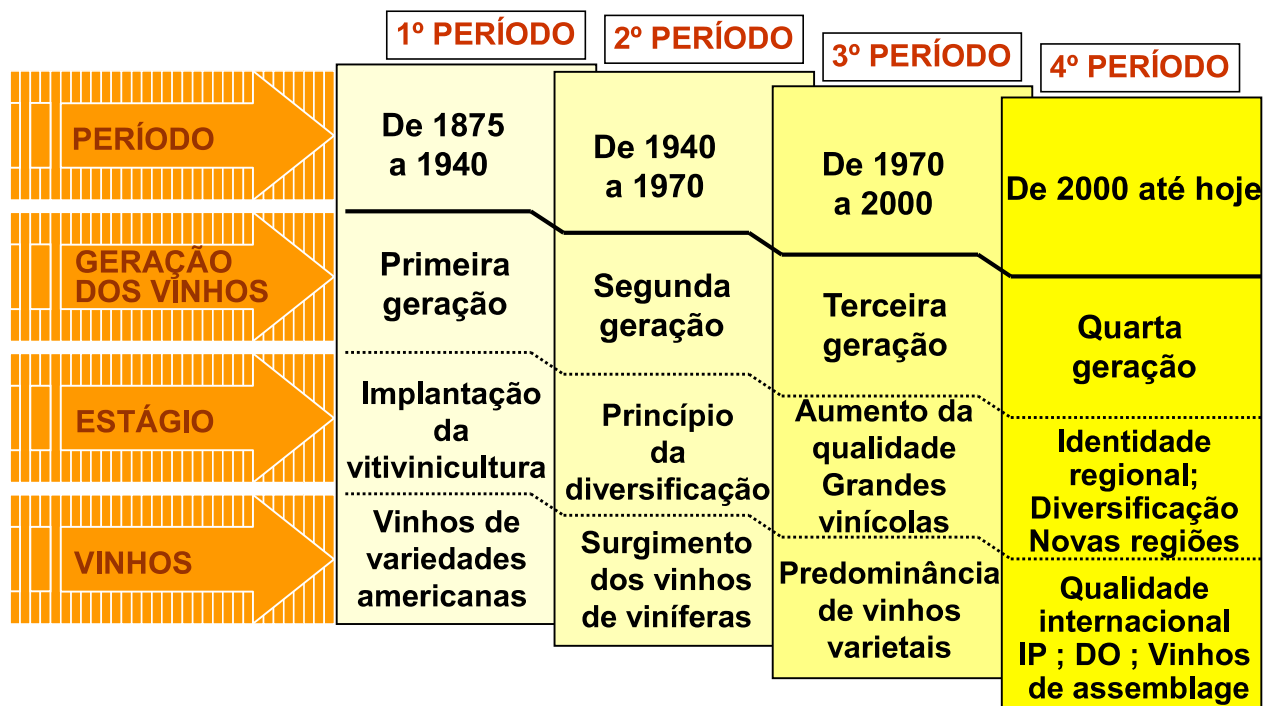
| | 1º PERÍODO | 2º PERÍODO | 3º PERÍODO | 4º PERÍODO |
|---|---|---|---|---|
| PERÍODO | De 1875 a 1940 | De 1940 a 1970 | De 1970 a 2000 | De 2000 até hoje |
| GERAÇÃO DOS VINHOS | Primeira geração | Segunda geração | Terceira geração | Quarta geração |
| ESTÁGIO | Implantação da vitivinicultura | Princípio da diversificação | Aumento da qualidade Grandes vinícolas | Identidade regional; Diversificação Novas regiões |
| VINHOS | Vinhos de variedades americanas | Surgimento dos vinhos de viníferas | Predominância de vinhos varietais | Qualidade internacional IP ; DO ; Vinhos de assemblage |